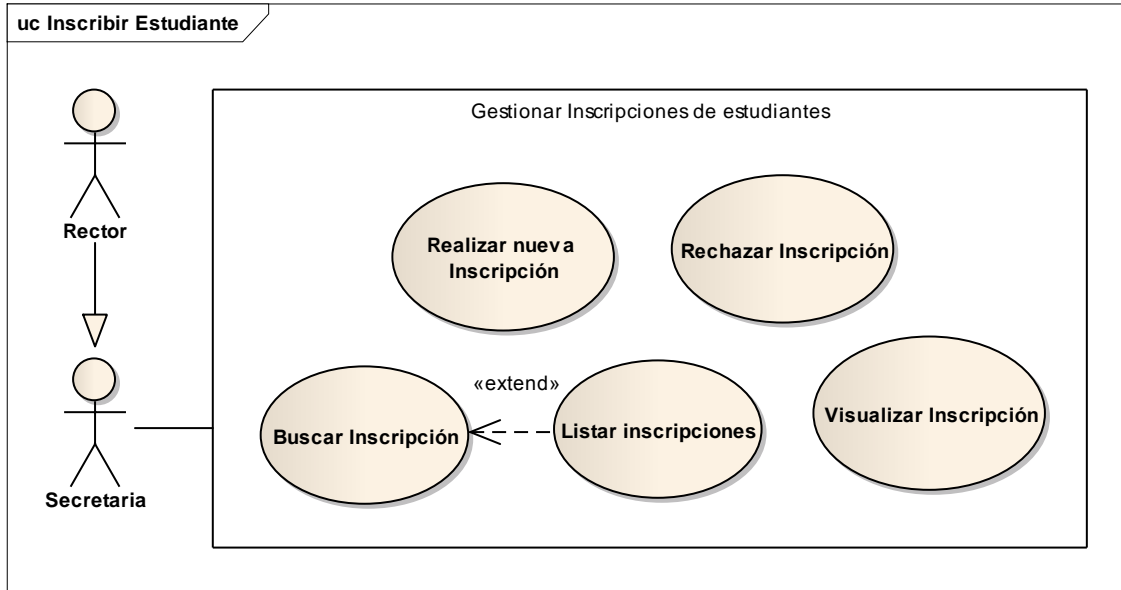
uc Inscribir Estudiante

Gestionar Inscripciones de estudiantes

Rector

Realizar nueva Inscripción

Rechazar Inscripción

«extend»

Buscar Inscripción

Listar inscripciones

Visualizar Inscripción

Secretaria